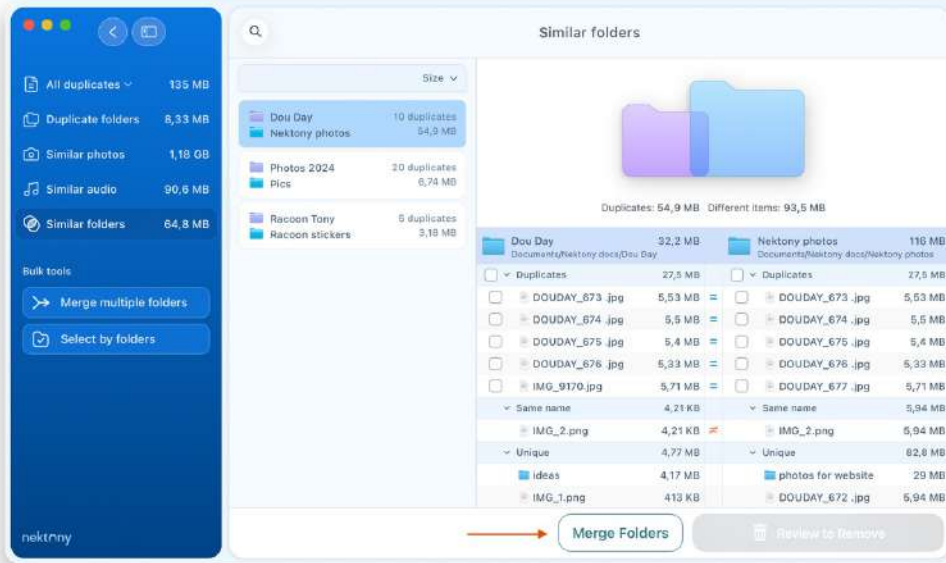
All duplicates 135 MB
Duplicate folders 8,33 MB
Similar photos 1,18 GB
Similar audio 90,6 MB
Similar folders 64,8 MB

Bulk tools
Merge multiple folders
Select by folders

nektony

Similar folders

Size

Dou Day
Nektony photos
10 duplicates
54,9 MB

Photos 2024
Pics
20 duplicates
6,74 MB

Racoon Tony
Racoon stickers
5 duplicates
3,18 MB

Duplicates: 54,9 MB Different items: 93,5 MB

| Dou Day Documents/Nektony docs/Dou Day | 32,2 MB | | Nektony photos Documents/Nektony docs/Nektony photos | 116 MB |
|---|---|---|---|---|
| Duplicates | 27,5 MB | | Duplicates | 27,5 MB |
| DOUDAY_673 .jpg | 5,53 MB | = | DOUDAY_673 .jpg | 5,53 MB |
| DOUDAY_674 .jpg | 5,5 MB | = | DOUDAY_674 .jpg | 5,5 MB |
| DOUDAY_675 .jpg | 5,4 MB | = | DOUDAY_675 .jpg | 5,4 MB |
| DOUDAY_676 .jpg | 5,33 MB | = | DOUDAY_676 .jpg | 5,33 MB |
| IMG_9170.jpg | 5,71 MB | = | DOUDAY_677 .jpg | 5,71 MB |
| Same name | 4,21 KB | | Same name | 5,94 MB |
| IMG_2.png | 4,21 KB | ≠ | IMG_2.png | 5,94 MB |
| Unique | 4,77 MB | | Unique | 82,8 MB |
| ideas | 4,17 MB | | photos for website | 29 MB |
| IMG_1.png | 413 KB | | DOUDAY_672 .jpg | 5,94 MB |

Merge Folders
Review to Remove